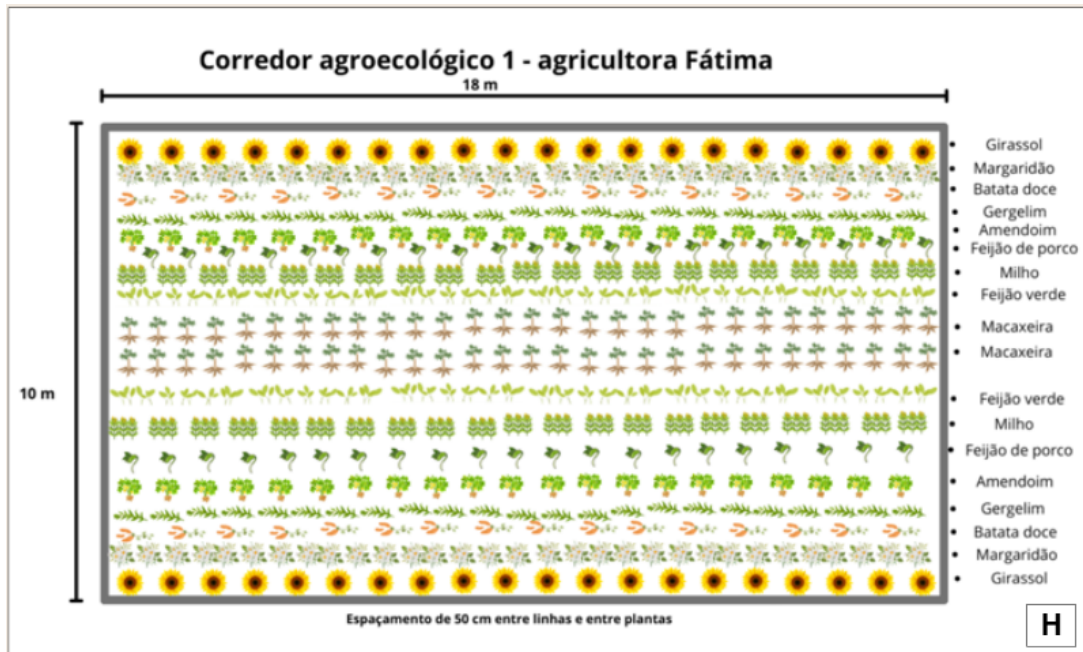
Corredor agroecológico 1 - agricultora Fátima

18 m

10 m

Girassol
Margaridão
Batata doce
Gergelim
Amendoim
Feijão de porco
Milho
Feijão verde
Macaxeira
Macaxeira
Feijão verde
Milho
Feijão de porco
Amendoim
Gergelim
Batata doce
Margaridão
Girassol

Espaçamento de 50 cm entre linhas e entre plantas

H